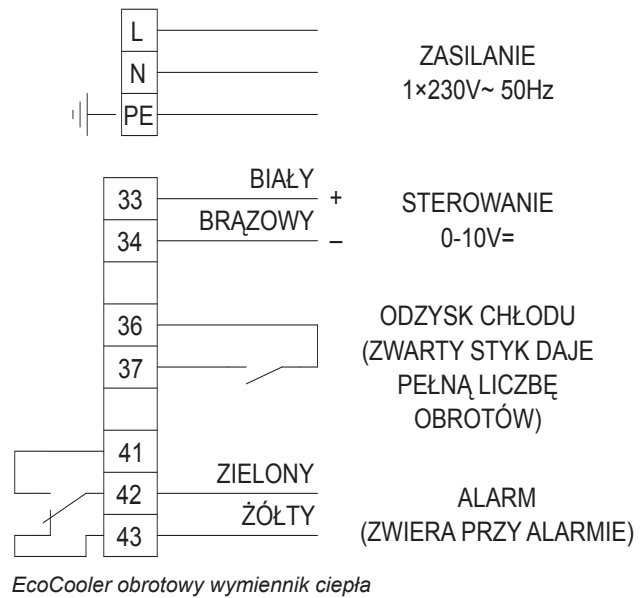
L
N
PE

ZASILANIE
1×230V~ 50Hz

33
34
BIAŁY
BRĄZOWY
+
–

STEROWANIE
0-10V=

36
37

ODZYSK CHŁODU
(ZWARTY STYK DAJE PEŁNĄ LICZBĘ OBROTÓW)

41
42
43
ZIELONY
ŻÓŁTY

ALARM
(ZWIERA PRZY ALARMIE)

EcoCooler obrotowy wymiennik ciepła